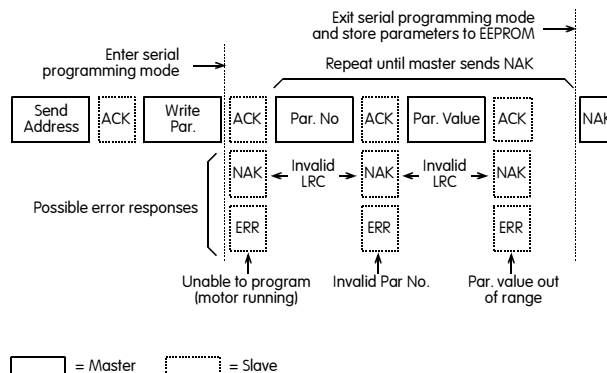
Exit serial programming mode and store parameters to EEPROM

Enter serial programming mode

Repeat until master sends NAK

Send Address

ACK

Write Par.

ACK

Par. No

ACK

Par. Value

ACK

NAK

NAK

Invalid LRC

NAK

Invalid LRC

NAK

Possible error responses

ERR

ERR

ERR

Unable to program (motor running)

Invalid Par No.

Par. value out of range

= Master

= Slave